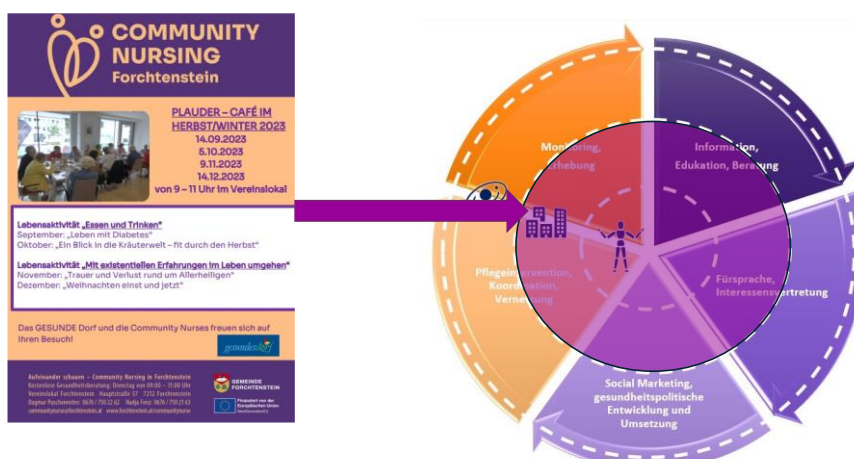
COMMUNITY NURSING Forchtenstein

PLAUDER – CAFÉ IM HERBST/WINTER 2023
14.09.2023
5.10.2023
9.11.2023
14.12.2023
von 9 – 11 Uhr im Vereinslokal

Lebensaktivität „Essen und Trinken"
September: „Leben mit Diabetes"
Oktober: „Ein Blick in die Kräuterwelt – fit durch den Herbst"

Lebensaktivität „Mit existentiellen Erfahrungen im Leben umgehen"
November: „Trauer und Verlust rund um Allerheiligen"
Dezember: „Weihnachten einst und jetzt"

Das GESUNDE Dorf und die Community Nurses freuen sich auf Ihren Besuch!

gesundes dorf

Aufeinander schauen – Community Nursing in Forchtenstein
Kostenlose Gesundheitsberatung: Dienstag von 09:00 – 11:00 Uhr
Vereinslokal Forchtenstein Hauptstraße 57 7212 Forchtenstein
Dagmar Puschenreiter: 0676 / 750 22 62 Nadja Fenz: 0676 / 750 21 63
communitynurse@forchtenstein.at www.forchtenstein.at/communitynurse

GEMEINDE FORCHTENSTEIN

Finanziert von der Europäischen Union NextGenerationEU

Monitoring, Erhebung

Information, Edukation, Beratung

Fürsprache, Interessensvertretung

Social Marketing, gesundheitspolitische Entwicklung und Umsetzung

Pflegeintervention, Koordination, Vernetzung